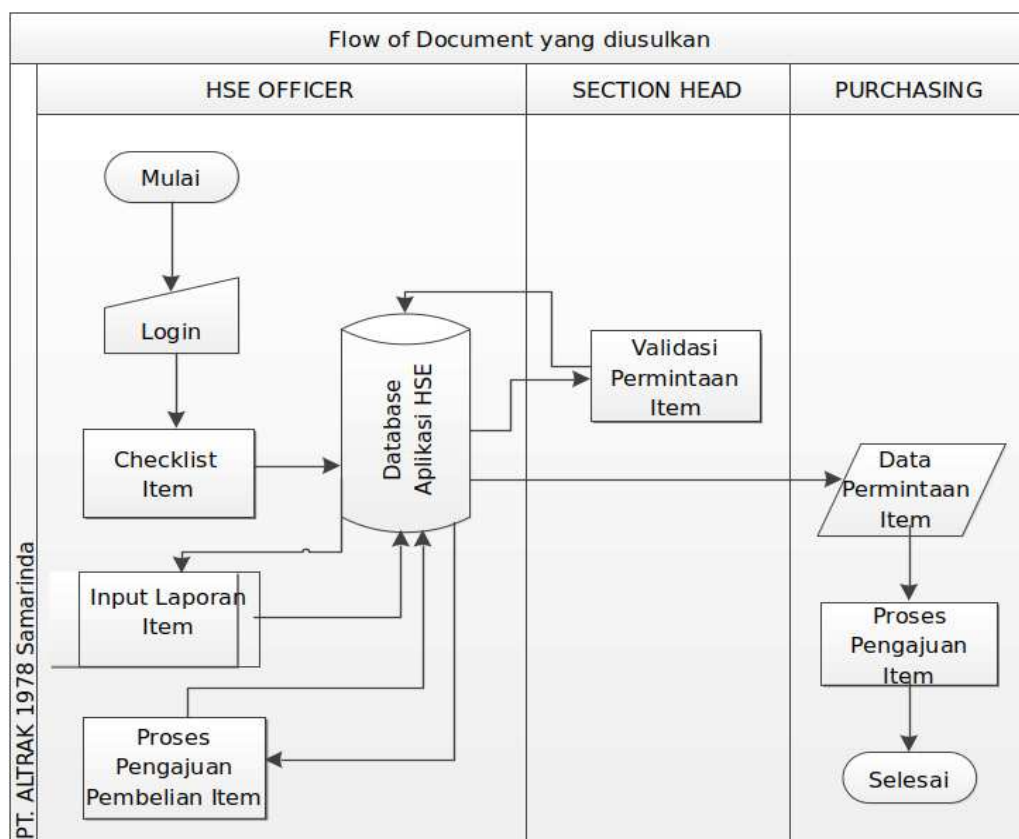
Flow of Document yang diusulkan

PT. ALTRAK 1978 Samarinda

HSE OFFICER

SECTION HEAD

PURCHASING

Mulai

Login

Checklist Item

Input Laporan Item

Proses Pengajuan Pembelian Item

Database Aplikasi HSE

Validasi Permintaan Item

Data Permintaan Item

Proses Pengajuan Item

Selesai